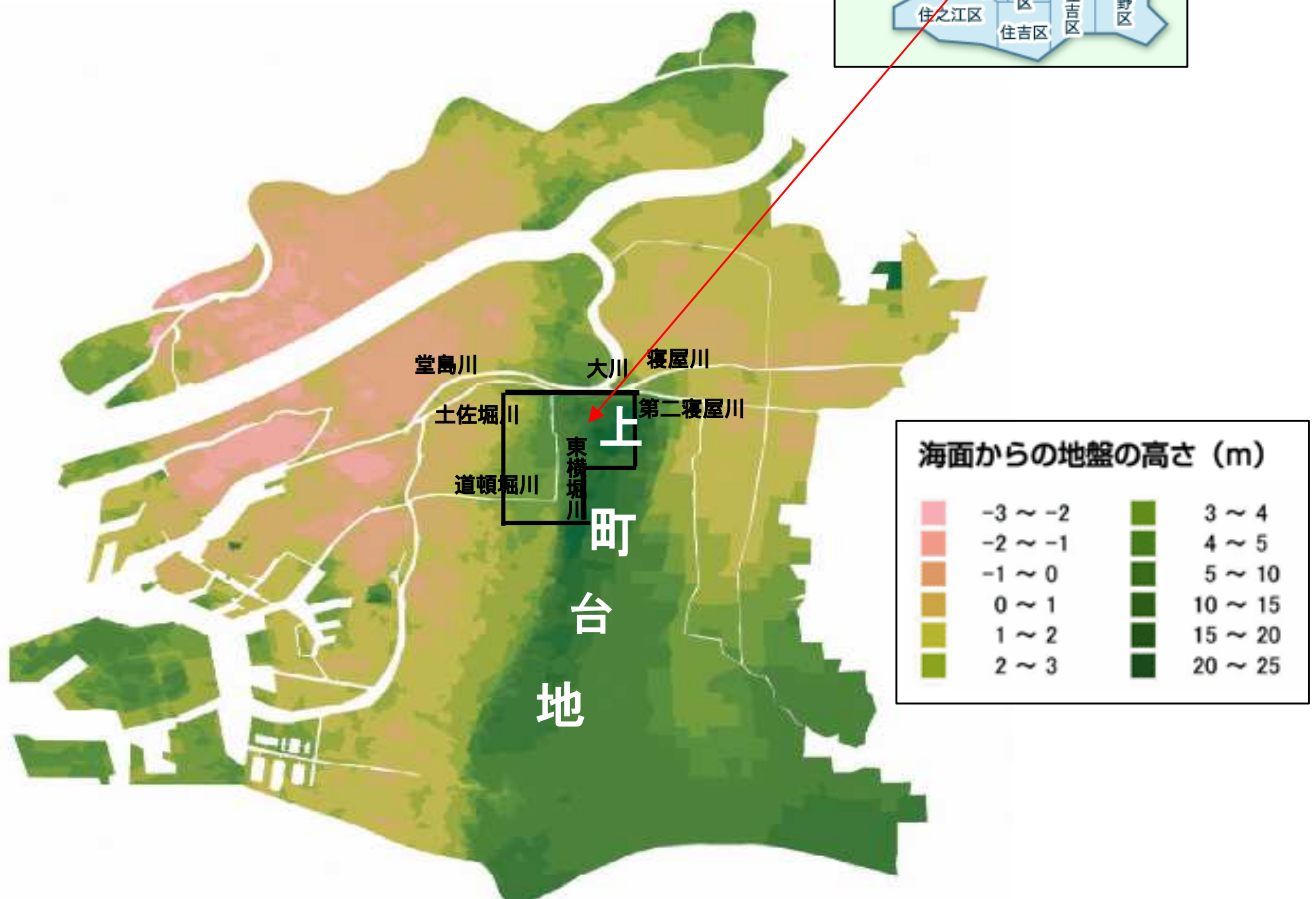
住之江区
区
住吉区
吉区
野区

堂島川
大川
寝屋川
土佐堀川
第二寝屋川
東横堀川
道頓堀川
上
町
台
地

海面からの地盤の高さ（m）
| | | | |
|---|---|---|---|
| | −3 〜 −2 | | 3 〜 4 |
| | −2 〜 −1 | | 4 〜 5 |
| | −1 〜 0 | | 5 〜 10 |
| | 0 〜 1 | | 10 〜 15 |
| | 1 〜 2 | | 15 〜 20 |
| | 2 〜 3 | | 20 〜 25 |